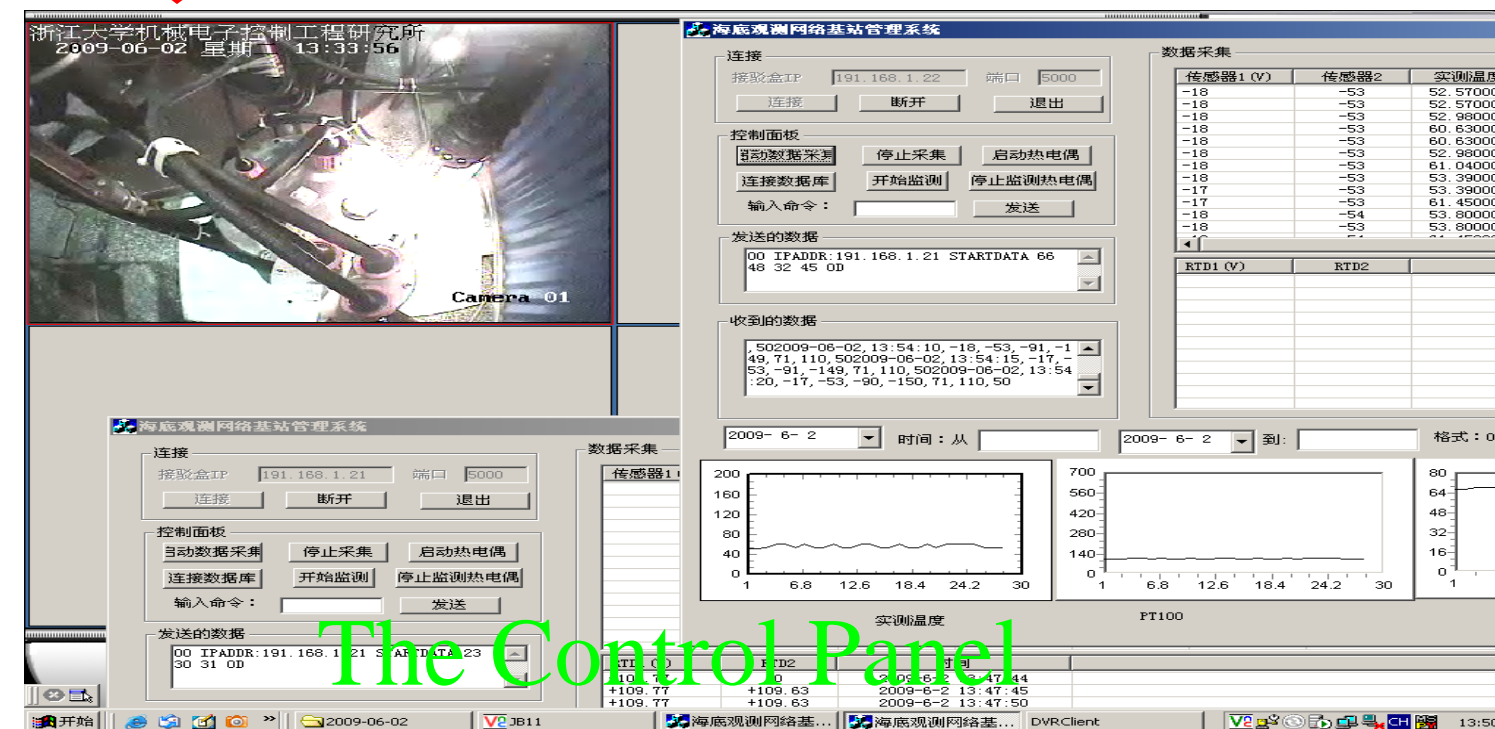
浙江大学机械电子控制工程研究所
2009-06-02 星期二 13:33:56
Camera 01

海底观测网络基站管理系统
连接
接驳盒IP 191.168.1.22 端口 5000
连接 断开 退出
控制面板
启动数据采集 停止采集 启动热电偶
连接数据库 开始监测 停止监测热电偶
输入命令： 发送
发送的数据
00 IPADDR:191.168.1.21 STARTDATA 66 48 32 45 OD
收到的数据
,502009-06-02,13:54:10,-18,-53,-91,-149,71,110,502009-06-02,13:54:15,-17,-53,-91,-149,71,110,502009-06-02,13:54:20,-17,-53,-90,-150,71,110,50

数据采集
| 传感器1(V) | 传感器2 | 实测温度 |
|---|---|---|
| -18 | -53 | 52.57000 |
| -18 | -53 | 52.57000 |
| -18 | -53 | 52.98000 |
| -18 | -53 | 60.63000 |
| -18 | -53 | 60.63000 |
| -18 | -53 | 52.98000 |
| -18 | -53 | 61.04000 |
| -18 | -53 | 53.39000 |
| -17 | -53 | 53.39000 |
| -17 | -53 | 61.45000 |
| -18 | -54 | 53.80000 |
| -18 | -53 | 53.80000 |

| RTD1(V) | RTD2 |
|---|---|

2009- 6- 2 时间：从 2009- 6- 2 到： 格式：0
200 160 120 80 40 0
1 6.8 12.6 18.4 24.2 30
实测温度
700 560 420 280 140 0
1 6.8 12.6 18.4 24.2 30
PT100
80 64 48 32 16 0
1

海底观测网络基站管理系统
连接
接驳盒IP 191.168.1.21 端口 5000
连接 断开 退出
控制面板
启动数据采集 停止采集 启动热电偶
连接数据库 开始监测 停止监测热电偶
输入命令： 发送
发送的数据
00 IPADDR:191.168.1.21 STARTDATA 23 30 31 OD
数据采集
传感器1

| RTD1(V) | RTD2 | 时间 |
|---|---|---|
| +109.77 | +109.63 | 2009-6-2 13:47:44 |
| +109.77 | +109.63 | 2009-6-2 13:47:45 |
| +109.77 | +109.63 | 2009-6-2 13:47:50 |

The Control Panel

开始 2009-06-02 JB11 海底观测网络基... 海底观测网络基... DVRClient CH 13:50